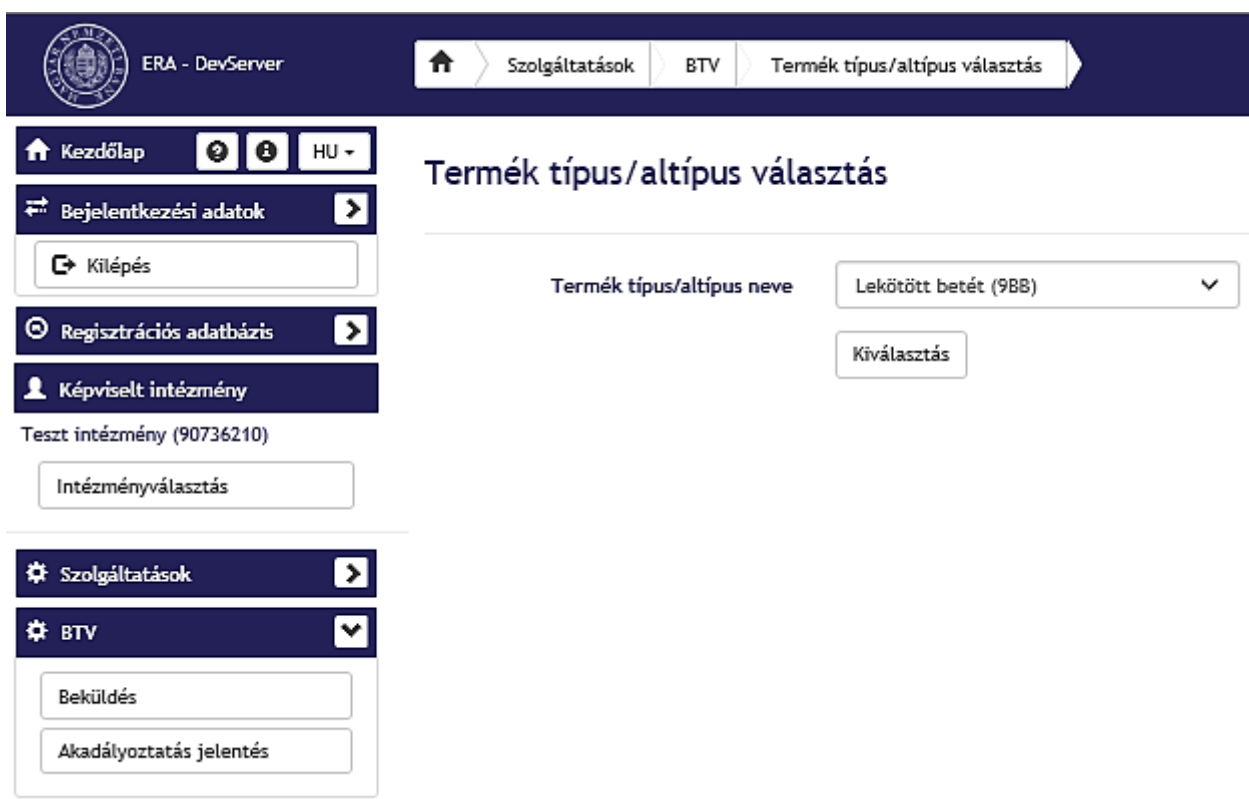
ERA - DevServer

Szolgáltatások BTV Termék típus/altípus választás

Kezdőlap HU

Bejelentkezési adatok

Kilépés

Regisztrációs adatbázis

Képviselt intézmény

Teszt intézmény (90736210)

Intézményválasztás

Szolgáltatások

BTV

Beküldés

Akadályoztatás jelentés

Termék típus/altípus választás

Termék típus/altípus neve Lekötött betét (9BB)

Kiválasztás